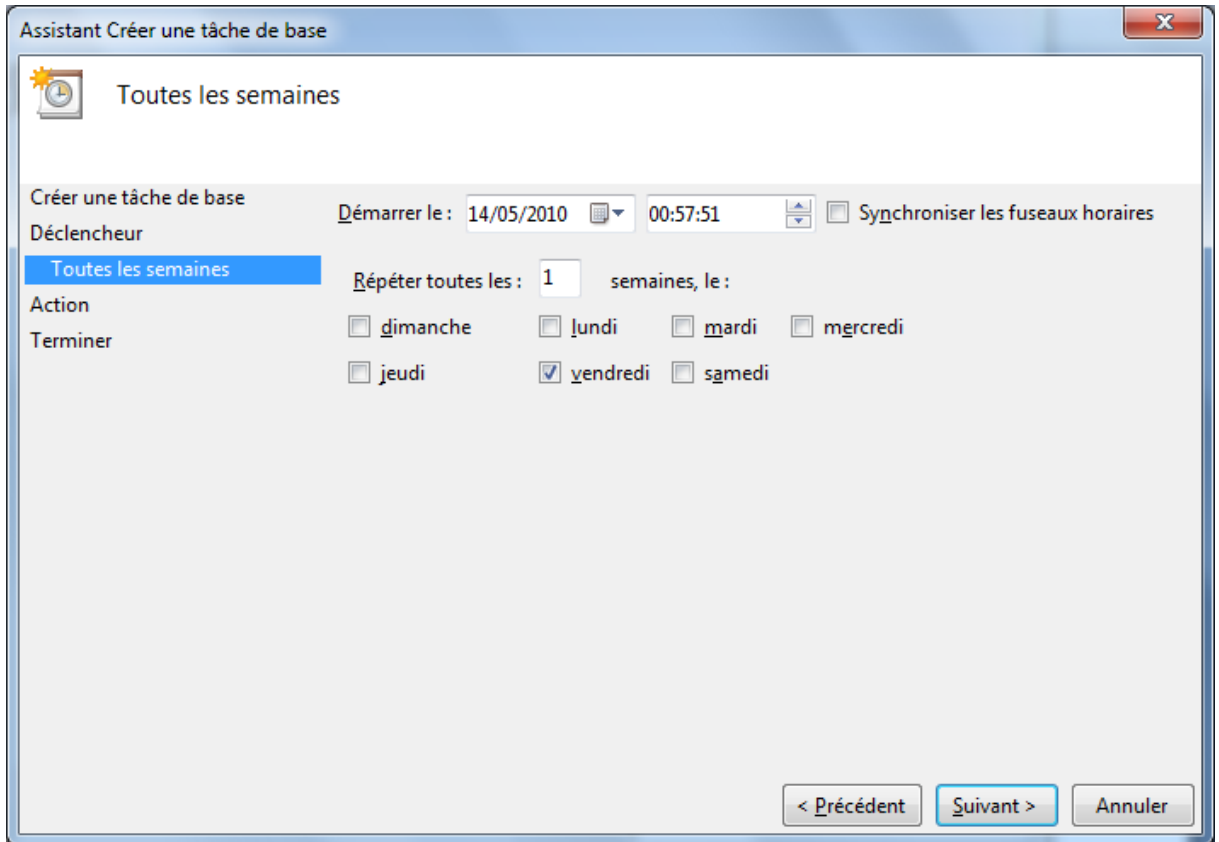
Assistant Créer une tâche de base

Toutes les semaines

Créer une tâche de base
Déclencheur
Toutes les semaines
Action
Terminer

Démarrer le : 14/05/2010 00:57:51 Synchroniser les fuseaux horaires

Répéter toutes les : 1 semaines, le :

dimanche lundi mardi mercredi
jeudi vendredi samedi

< Précédent Suivant > Annuler